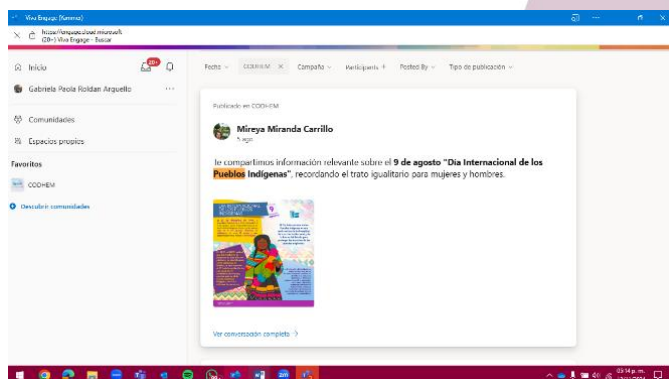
Viva Engage (Runtime)

https://engage.cloud.microsoft
(20+) Viva Engage - Buscar

Inicio
20+
Gabriela Paola Roldan Arguello
Comunidades
Espacios propios
Favoritos
CODHEM
Descubrir comunidades

Fecha
CODHEM
Campaña
Participants +
Posted By
Tipo de publicación

Publicado en CODHEM

Mireya Miranda Carrillo
5 ago

Te compartimos información relevante sobre el 9 de agosto "Día Internacional de los Pueblos Indígenas", recordando el trato igualitario para mujeres y hombres.

Ver conversación completa

05:14 p. m.